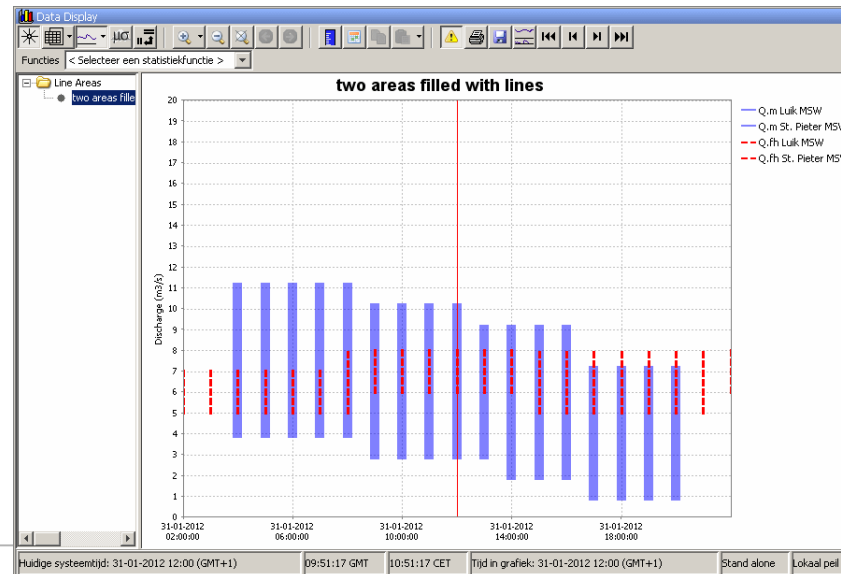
Data Display

Functies < Selecteer een statistiekfunctie >

Line Areas
two areas fille

two areas filled with lines

Discharge (m3/s)

20
19
18
17
16
15
14
13
12
11
10
9
8
7
6
5
4
3
2
1
0

31-01-2012 02:00:00
31-01-2012 06:00:00
31-01-2012 10:00:00
31-01-2012 14:00:00
31-01-2012 18:00:00

Q.m Luik MSW
Q.m St. Pieter MSV
Q.fh Luik MSW
Q.fh St. Pieter MSV

Huidige systeemtijd: 31-01-2012 12:00 (GMT+1) | 09:51:17 GMT | 10:51:17 CET | Tijd in grafiek: 31-01-2012 12:00 (GMT+1) | Stand alone | Lokaal peil